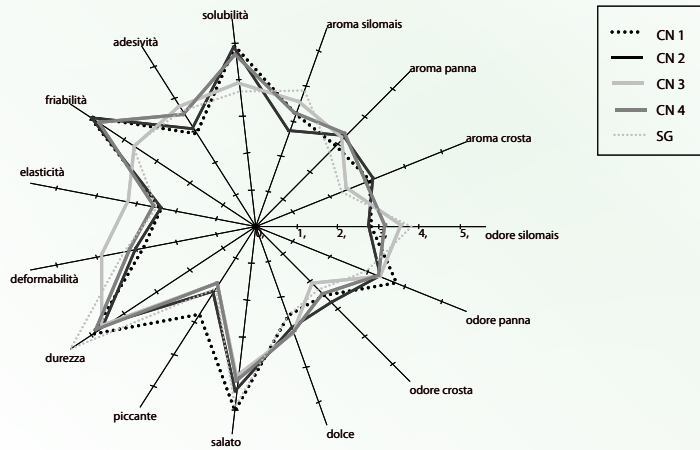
solubilità
aroma silomais
adesività
aroma panna
friabilità
aroma crosta
elasticità
1,
2,
3,
4,
5,
odore silomais
deformabilità
odore panna
durezza
odore crosta
piccante
dolce
salato

CN 1
CN 2
CN 3
CN 4
SG